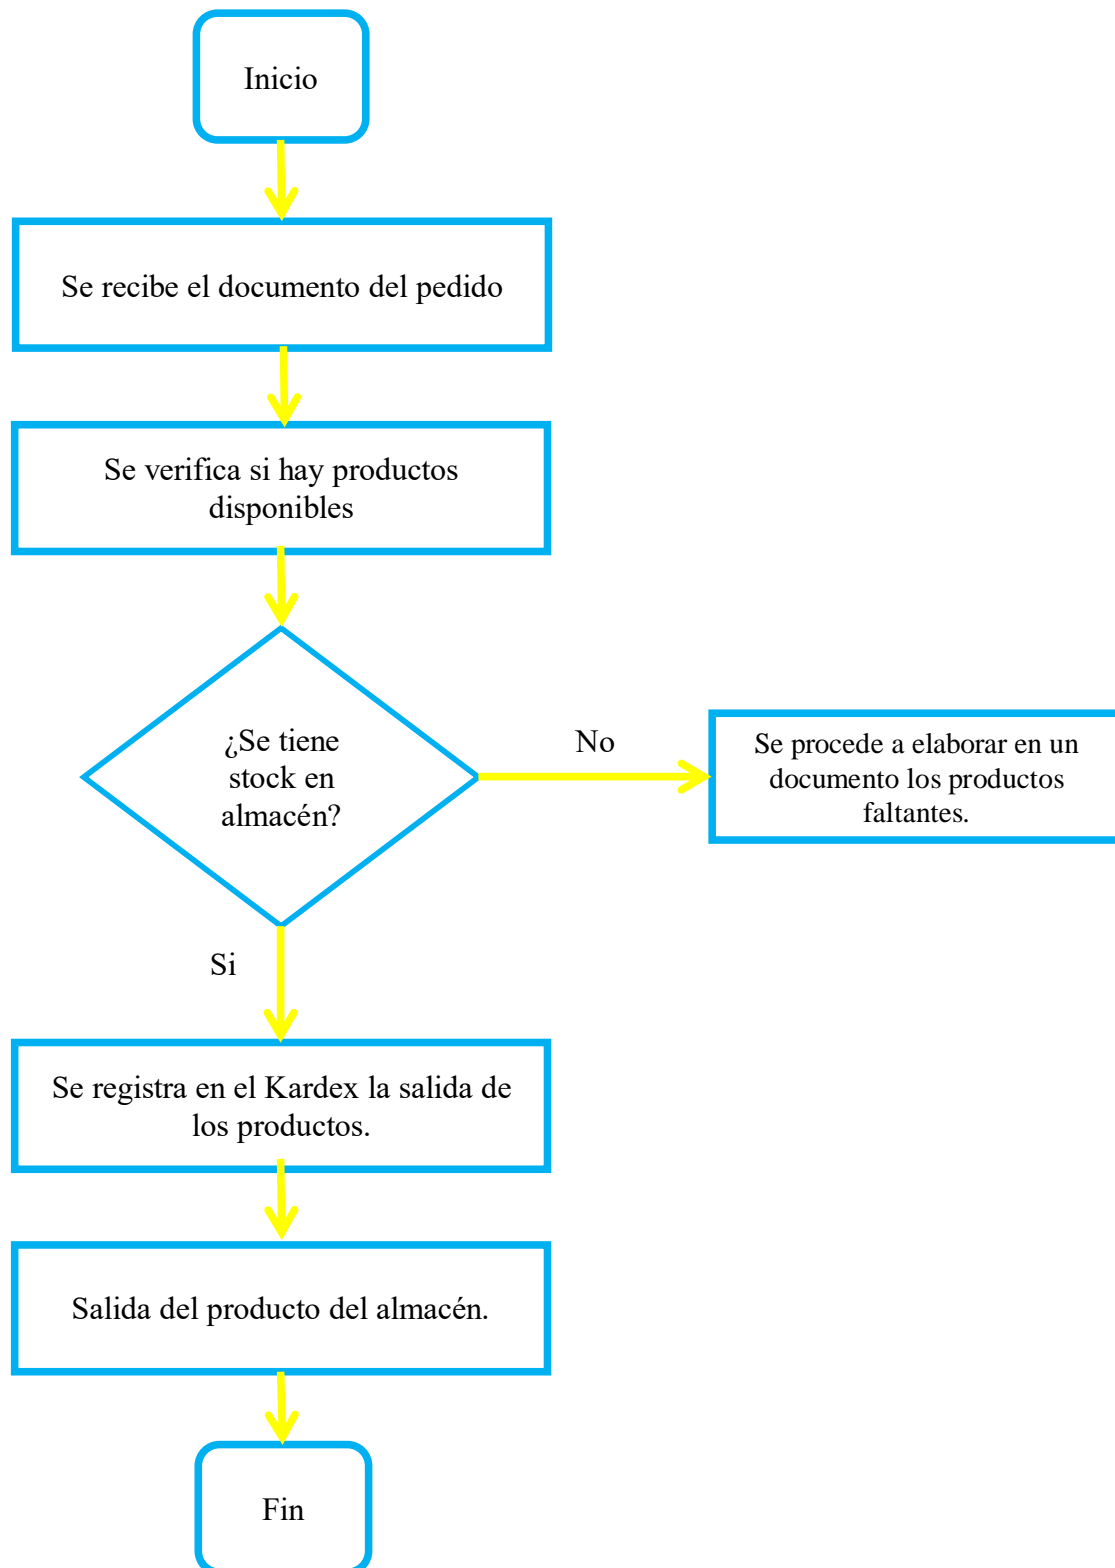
Inicio

Se recibe el documento del pedido

Se verifica si hay productos disponibles

¿Se tiene stock en almacén?

No

Se procede a elaborar en un documento los productos faltantes.

Si

Se registra en el Kardex la salida de los productos.

Salida del producto del almacén.

Fin